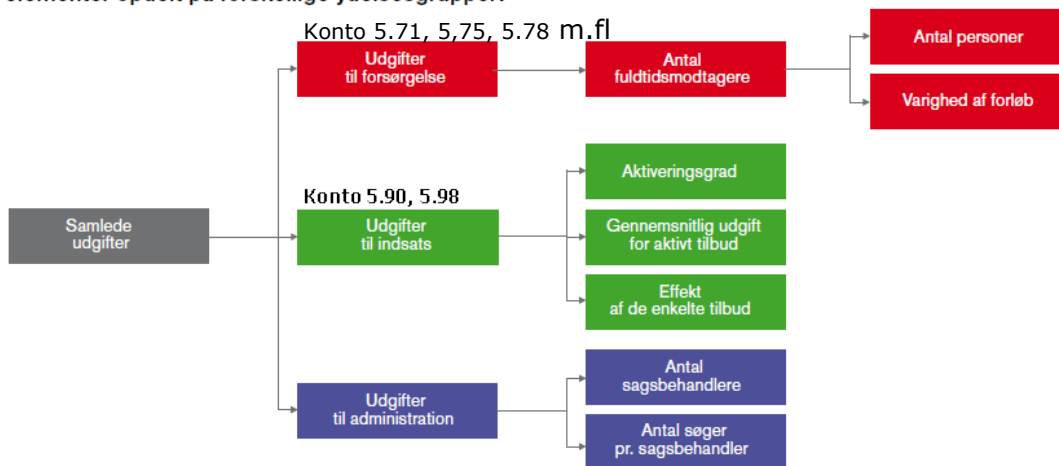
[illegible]

Konto 5.71, 5,75, 5.78 m.fl

Udgifter til forsørgelse

Antal fuldtidsmodtagere

Antal personer

Varighed af forløb

Konto 5.90, 5.98

Samlede udgifter

Udgifter til indsats

Aktiveringsgrad

Gennemsnitlig udgift for aktivt tilbud

Effekt af de enkelte tilbud

Udgifter til administration

Antal sagsbehandlere

Antal søger pr. sagsbehandler